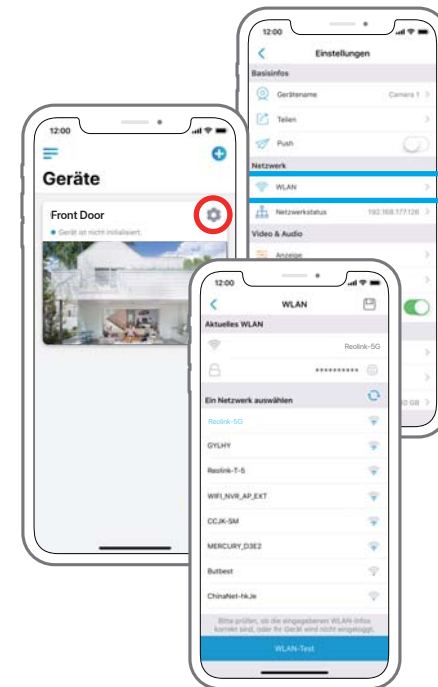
12:00

Geräte

Front Door

Gerät ist nicht initialisiert.

12:00

Einstellungen

Basisinfos

Gerätename Camera 1

Teilen

Push

Netzwerk

WLAN

Netzwerkstatus 192.168.177.126

Video & Audio

Anzeige

12:00

WLAN

Aktuelles WLAN

Reolink-5G

••••••••••

Ein Netzwerk auswählen

Reolink-5G

GYLHY

Reolink-T-5

WIFI_NVR_AP_EXT

CCJK-SM

MERCURY_D3E2

Butbest

ChinaNet-hkJe

Bitte prüfen, ob die eingegebenen WLAN-Infos korrekt sind, oder Ihr Gerät wird nicht eingeloggt.

WLAN-Test

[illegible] GB